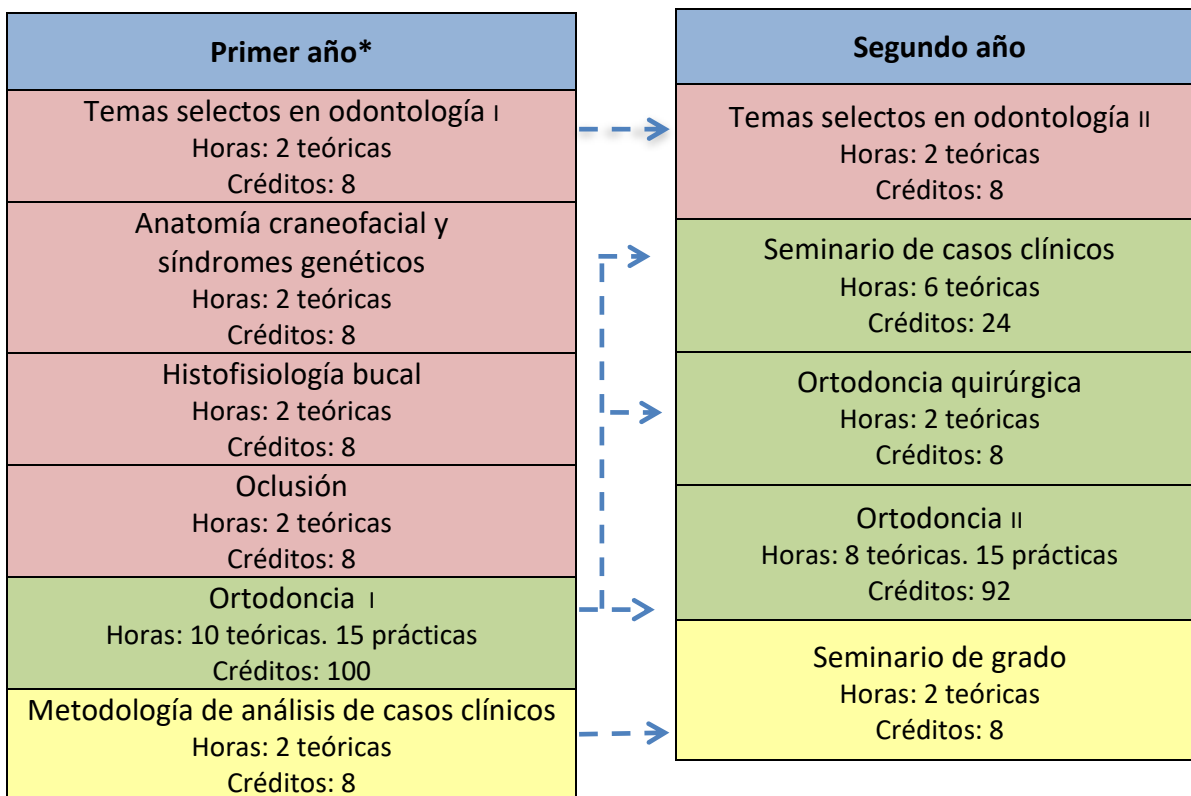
Primer año*

Temas selectos en odontología I
Horas: 2 teóricas
Créditos: 8

Anatomía craneofacial y síndromes genéticos
Horas: 2 teóricas
Créditos: 8

Histofisiología bucal
Horas: 2 teóricas
Créditos: 8

Oclusión
Horas: 2 teóricas
Créditos: 8

Ortodoncia I
Horas: 10 teóricas. 15 prácticas
Créditos: 100

Metodología de análisis de casos clínicos
Horas: 2 teóricas
Créditos: 8

Segundo año

Temas selectos en odontología II
Horas: 2 teóricas
Créditos: 8

Seminario de casos clínicos
Horas: 6 teóricas
Créditos: 24

Ortodoncia quirúrgica
Horas: 2 teóricas
Créditos: 8

Ortodoncia II
Horas: 8 teóricas. 15 prácticas
Créditos: 92

Seminario de grado
Horas: 2 teóricas
Créditos: 8